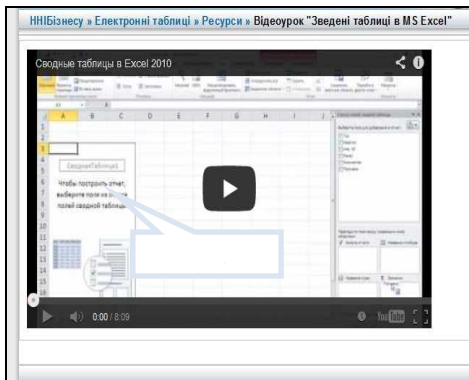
ННІБізнесу » Електронні таблиці » Ресурси » Відеоурок "Зведені таблиці в MS Excel"

Сводные таблицы в Excel 2010

СводнаяТаблица1

Чтобы построить отчет, выберите поля из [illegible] полей сводной таблицы

0:00 / 8:09

YouTube